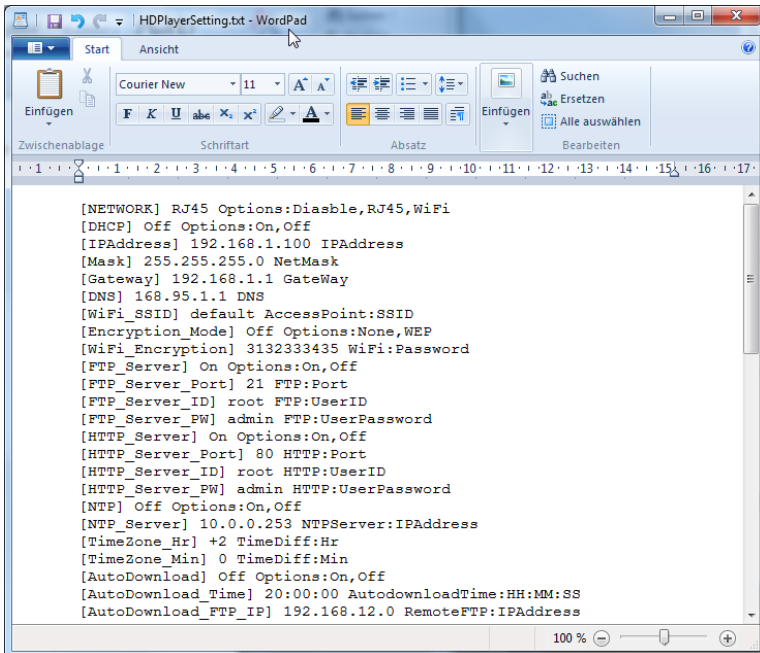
HDPlayerSetting.txt - WordPad

Start Ansicht

Einfügen
Zwischenablage
Courier New 11
F K U abc $X_2$ $X^2$
Schriftart
Absatz
Einfügen
Suchen
Ersetzen
Alle auswählen
Bearbeiten

[NETWORK] RJ45 Options:Diasble,RJ45,WiFi
[DHCP] Off Options:On,Off
[IPAddress] 192.168.1.100 IPAddress
[Mask] 255.255.255.0 NetMask
[Gateway] 192.168.1.1 GateWay
[DNS] 168.95.1.1 DNS
[WiFi_SSID] default AccessPoint:SSID
[Encryption_Mode] Off Options:None,WEP
[WiFi_Encryption] 3132333435 WiFi:Password
[FTP_Server] On Options:On,Off
[FTP_Server_Port] 21 FTP:Port
[FTP_Server_ID] root FTP:UserID
[FTP_Server_PW] admin FTP:UserPassword
[HTTP_Server] On Options:On,Off
[HTTP_Server_Port] 80 HTTP:Port
[HTTP_Server_ID] root HTTP:UserID
[HTTP_Server_PW] admin HTTP:UserPassword
[NTP] Off Options:On,Off
[NTP_Server] 10.0.0.253 NTPServer:IPAddress
[TimeZone_Hr] +2 TimeDiff:Hr
[TimeZone_Min] 0 TimeDiff:Min
[AutoDownload] Off Options:On,Off
[AutoDownload_Time] 20:00:00 AutodownloadTime:HH:MM:SS
[AutoDownload_FTP_IP] 192.168.12.0 RemoteFTP:IPAddress

100 %